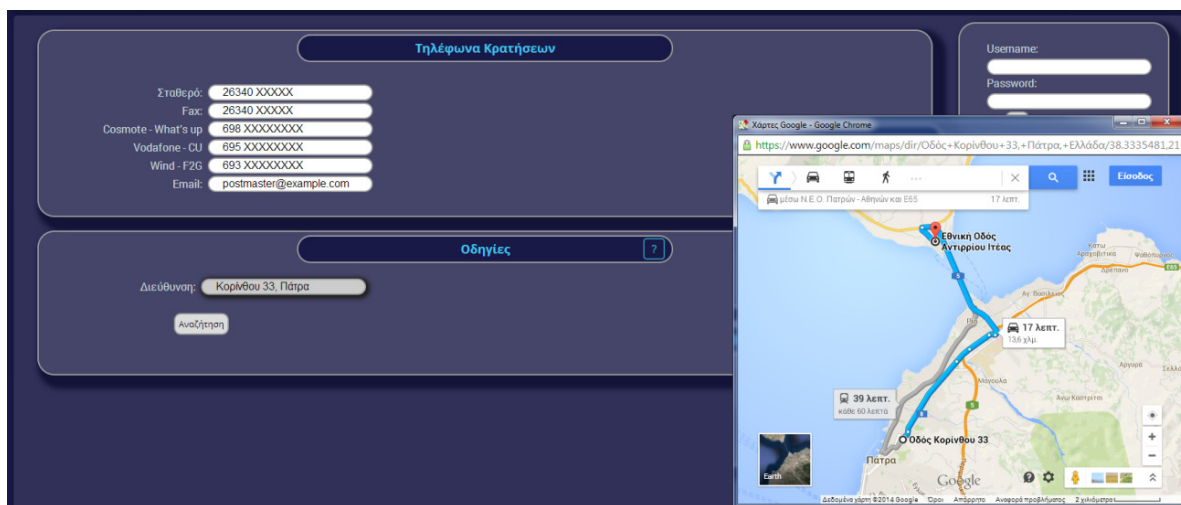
Τηλέφωνα Κρατήσεων

Σταθερό: 26340 XXXXX
Fax: 26340 XXXXX
Cosmote - What's up 698 XXXXXXXX
Vodafone - CU 695 XXXXXXXX
Wind - F2G 693 XXXXXXXX
Email: postmaster@example.com

Οδηγίες ?

Διεύθυνση: Κορίνθου 33, Πάτρα

Αναζήτηση

Username:
Password:

Χάρτες Google - Google Chrome
https://www.google.com/maps/dir/Οδός+Κορίνθου+33,+Πάτρα,+Ελλάδα/38.3335481,21

Είσοδος

μέσω Ν.Ε.Ο. Πατρών - Αθηνών και Ε65 17 λεπτ.

Εθνική Οδός Αντιρρίου Ιτέας

17 λεπτ.
13,6 χλμ

39 λεπτ.
κάθε 60 λεπτά

Οδός Κορίνθου 33

Πάτρα

Earth

Google

Δεδομένα χάρτη ©2014 Google Όροι Απόρρητο Αναφορά προβλήματος 2 χιλιόμετρα